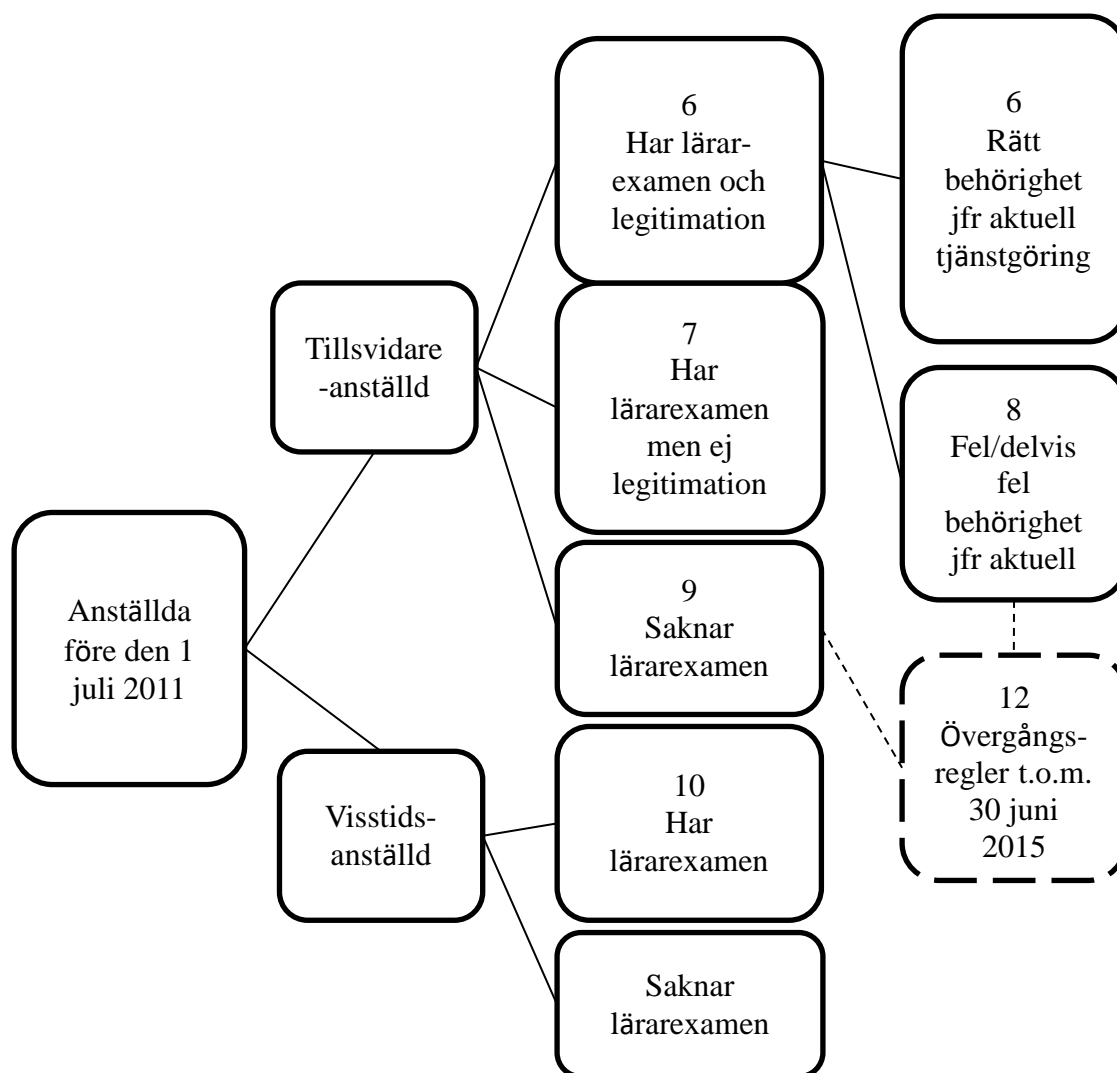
Anställda före den 1 juli 2011

Tillsvidare-anställd

Visstids-anställd

6
Har lärar-examen och legitimation

7
Har lärarexamen men ej legitimation

9
Saknar lärarexamen

10
Har lärarexamen

Saknar lärarexamen

6
Rätt behörighet jfr aktuell tjänstgöring

8
Fel/delvis fel behörighet jfr aktuell

12
Övergångs-regler t.o.m. 30 juni 2015